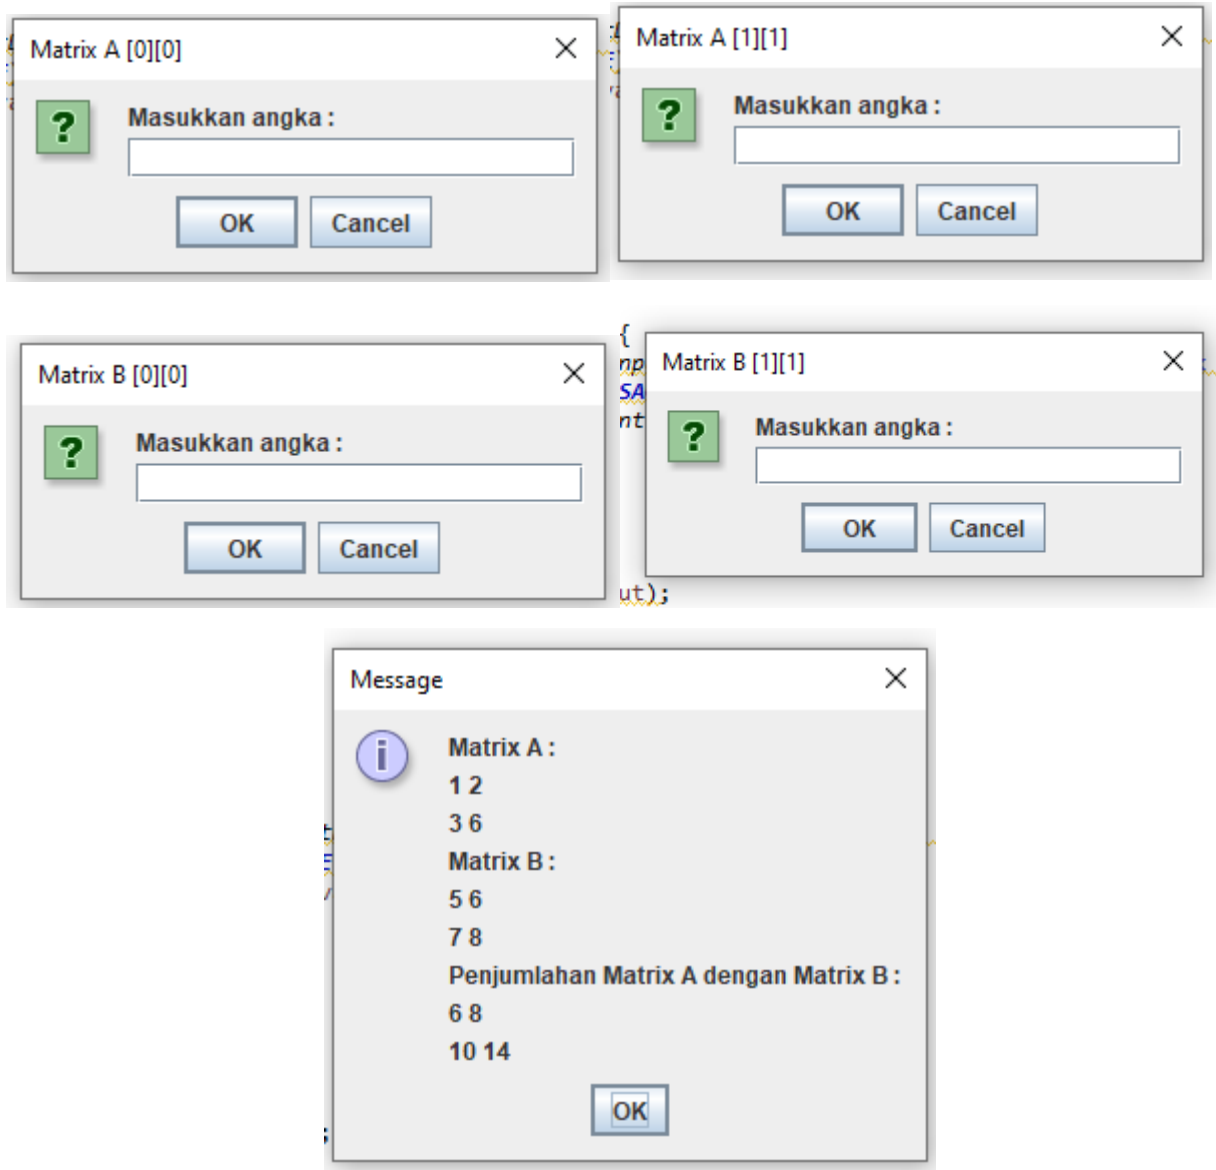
Matrix A [0][0]

?

Masukkan angka :

OK Cancel

Matrix A [1][1]

?

Masukkan angka :

OK Cancel

Matrix B [0][0]

?

Masukkan angka :

OK Cancel

{
np
SA
nt

Matrix B [1][1]

?

Masukkan angka :

OK Cancel

ut);

Message

i

Matrix A :
1 2
3 6
Matrix B :
5 6
7 8
Penjumlahan Matrix A dengan Matrix B :
6 8
10 14

OK